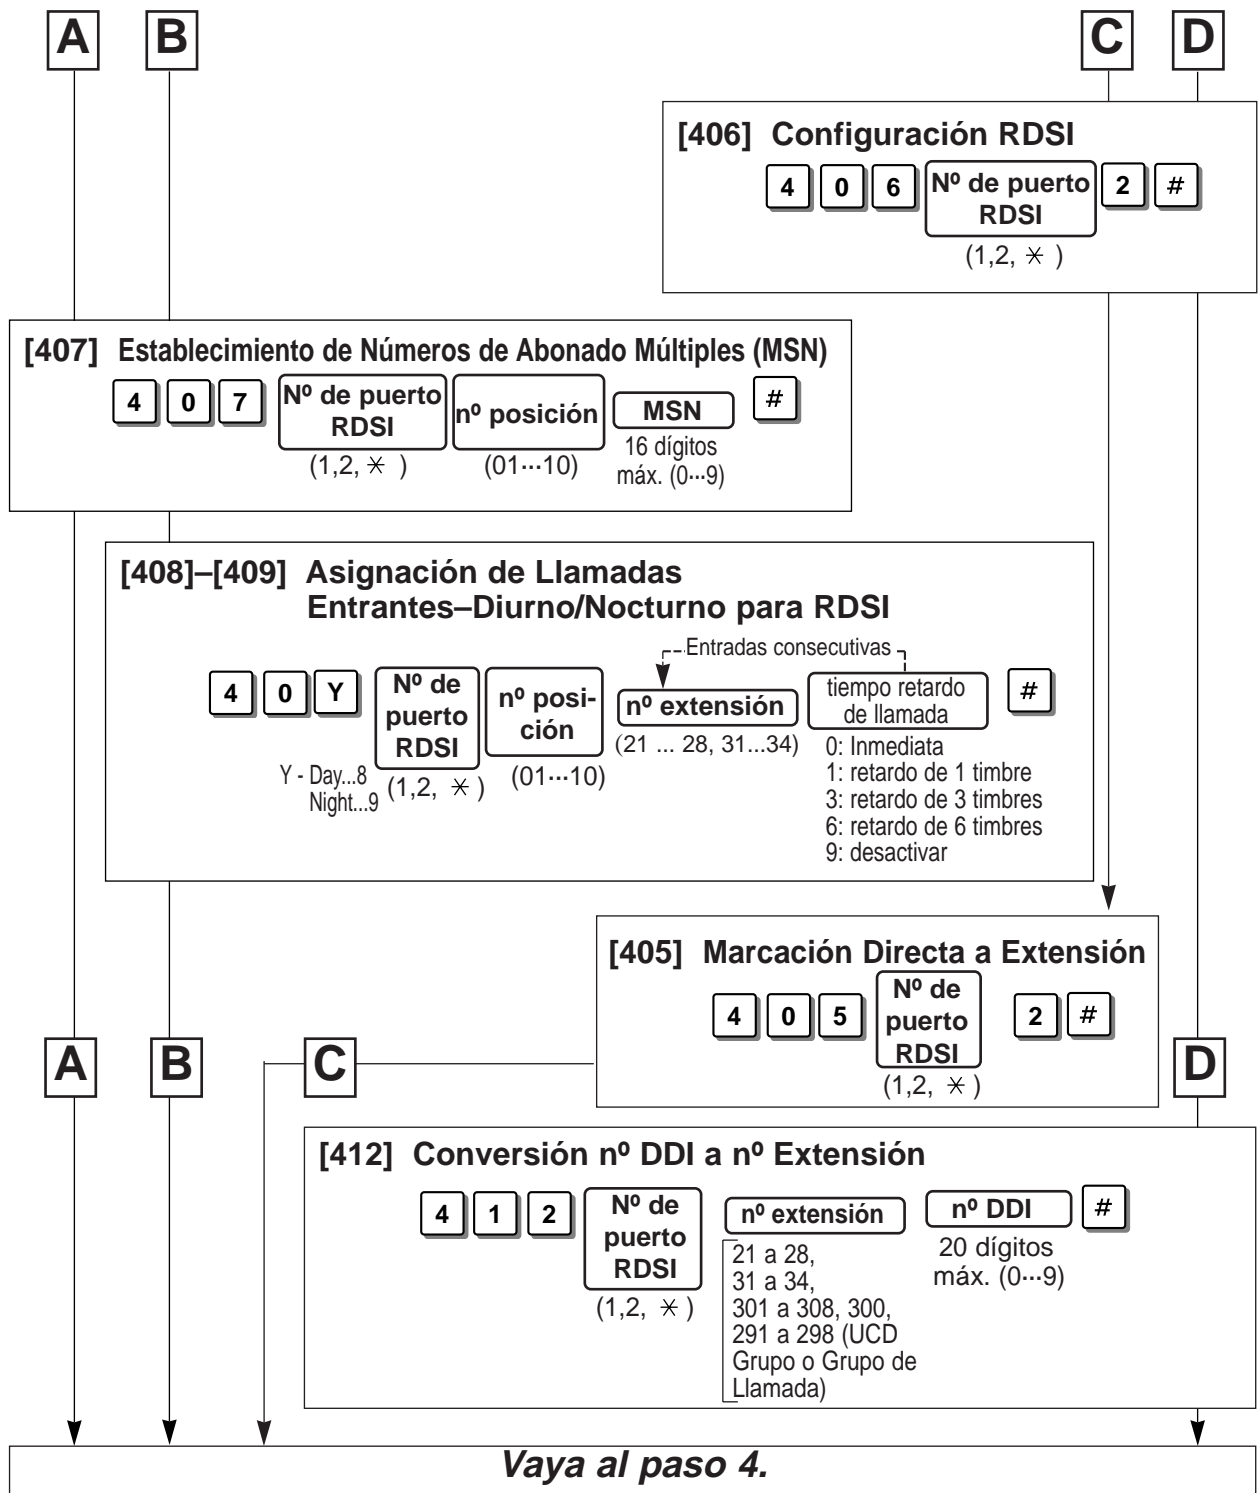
A B C D

[406] Configuración RDSI

4 0 6 Nº de puerto RDSI 2 #
(1,2, $\ast$ )

[407] Establecimiento de Números de Abonado Múltiples (MSN)

4 0 7 Nº de puerto RDSI nº posición MSN #
(1,2, $\ast$ ) (01···10) 16 dígitos máx. (0···9)

[408]–[409] Asignación de Llamadas Entrantes–Diurno/Nocturno para RDSI

Entradas consecutivas

4 0 Y Nº de puerto RDSI nº posición nº extensión tiempo retardo de llamada #
Y - Day...8 Night...9 (1,2, $\ast$ ) (01···10) (21 ... 28, 31...34)
0: Inmediata
1: retardo de 1 timbre
3: retardo de 3 timbres
6: retardo de 6 timbres
9: desactivar

[405] Marcación Directa a Extensión

4 0 5 Nº de puerto RDSI 2 #
(1,2, $\ast$ )

A B C D

[412] Conversión nº DDI a nº Extensión

4 1 2 Nº de puerto RDSI nº extensión nº DDI #
(1,2, $\ast$ )
21 a 28,
31 a 34,
301 a 308, 300,
291 a 298 (UCD Grupo o Grupo de Llamada)
20 dígitos máx. (0···9)

Vaya al paso 4.